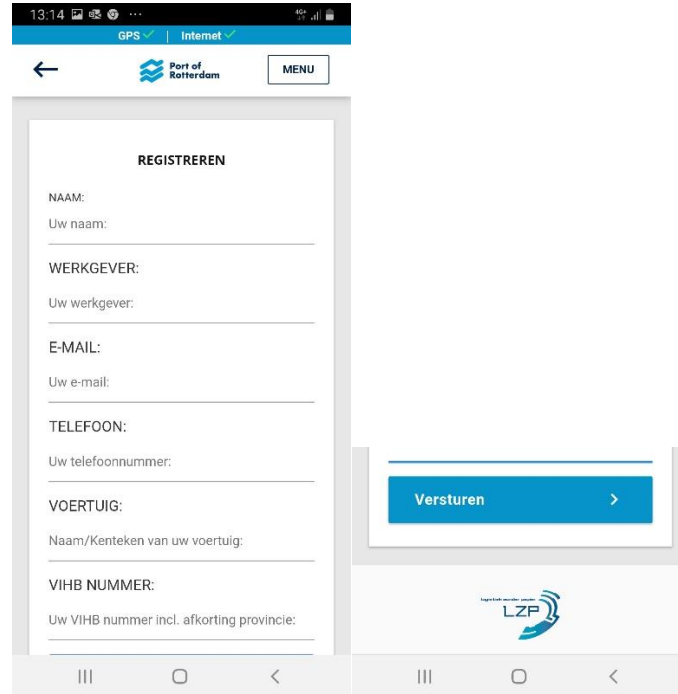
13:14 ···
GPS | Internet
Port of Rotterdam
MENU

REGISTREREN

NAAM:
Uw naam:

WERKGEVER:
Uw werkgever:

E-MAIL:
Uw e-mail:

TELEFOON:
Uw telefoonnummer:

VOERTUIG:
Naam/Kenteken van uw voertuig:

VIHB NUMMER:
Uw VIHB nummer incl. afkorting provincie:

Versturen

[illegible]
LZP